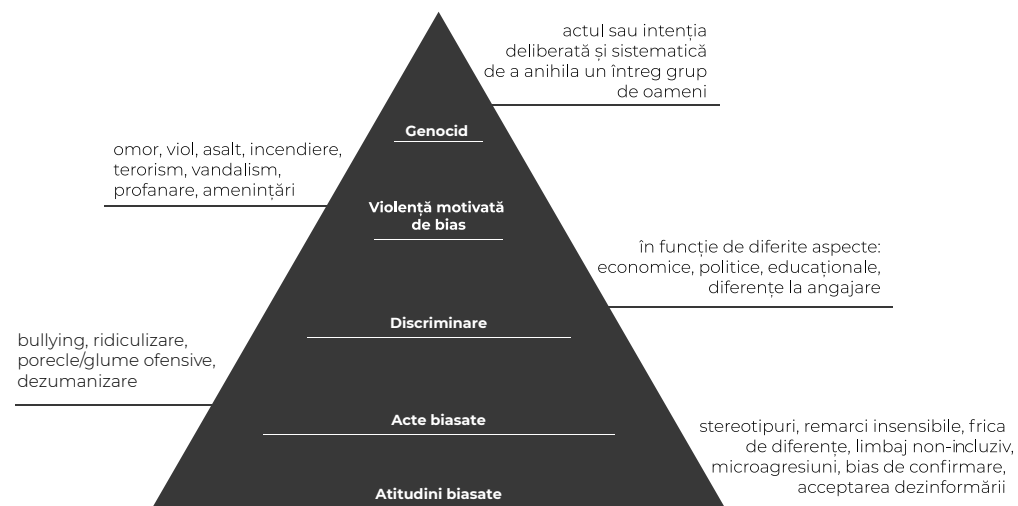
actul sau intenția deliberată și sistematică de a anihila un întreg grup de oameni

Genocid

omor, viol, asalt, incendiere, terorism, vandalism, profanare, amenințări

Violență motivată de bias

în funcție de diferite aspecte: economice, politice, educaționale, diferențe la angajare

Discriminare

bullying, ridiculizare, porecle/glume ofensive, dezumanizare

Acte biasate

stereotipuri, remarci insensibile, frica de diferențe, limbaj non-incluziv, microagresiuni, bias de confirmare, acceptarea dezinformării

Atitudini biasate